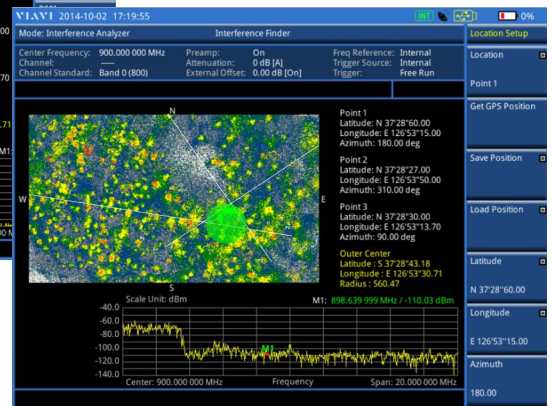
VIAVI 2014-10-02 17:19:55 INT 0%

Mode: Interference Analyzer
Interference Finder
Location Setup

Center Frequency: 900.000 000 MHz
Channel: -----
Channel Standard: Band 0 (800)
Preamp: On
Attenuation: 0 dB [A]
External Offset: 0.00 dB [On]
Freq Reference: Internal
Trigger Source: Internal
Trigger: Free Run

N
S
W
E

Point 1
Latitude: N 37°28'60.00
Longitude: E 126°53'15.00
Azimuth: 180.00 deg

Point 2
Latitude: N 37°28'27.00
Longitude: E 126°53'50.00
Azimuth: 310.00 deg

Point 3
Latitude: N 37°28'30.00
Longitude: E 126°53'13.70
Azimuth: 90.00 deg

Outer Center
Latitude : S 37°28'43.18
Longitude : E 126°53'30.71
Radius : 560.47

Scale Unit: dBm
M1: 898.639 999 MHz / -110.03 dBm
-40.0
-60.0
-80.0
-100.0
-120.0
-140.0
M1
Center: 900.000 000 MHz
Frequency
Span: 20.000 000 MHz

Location
Point 1
Get GPS Position
Save Position
Load Position
Latitude
N 37°28'60.00
Longitude
E 126°53'15.00
Azimuth
180.00